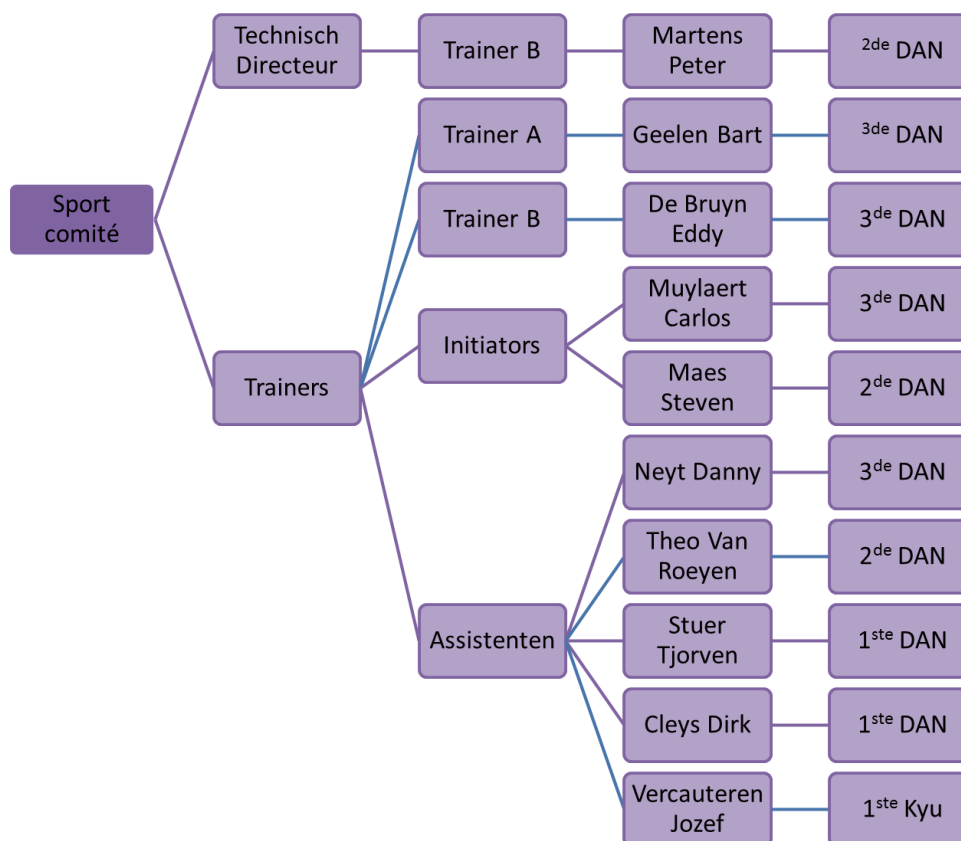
Sport comité

Technisch Directeur

Trainer B

Martens Peter

$^{2de}$ DAN

Trainers

Trainer A

Geelen Bart

$^{3de}$ DAN

Trainer B

De Bruyn Eddy

3$^{de}$ DAN

Initiators

Muylaert Carlos

3$^{de}$ DAN

Maes Steven

2$^{de}$ DAN

Assistenten

Neyt Danny

3$^{de}$ DAN

Theo Van Roeyen

2$^{de}$ DAN

Stuer Tjorven

1$^{ste}$ DAN

Cleys Dirk

1$^{ste}$ DAN

Vercauteren Jozef

1$^{ste}$ Kyu